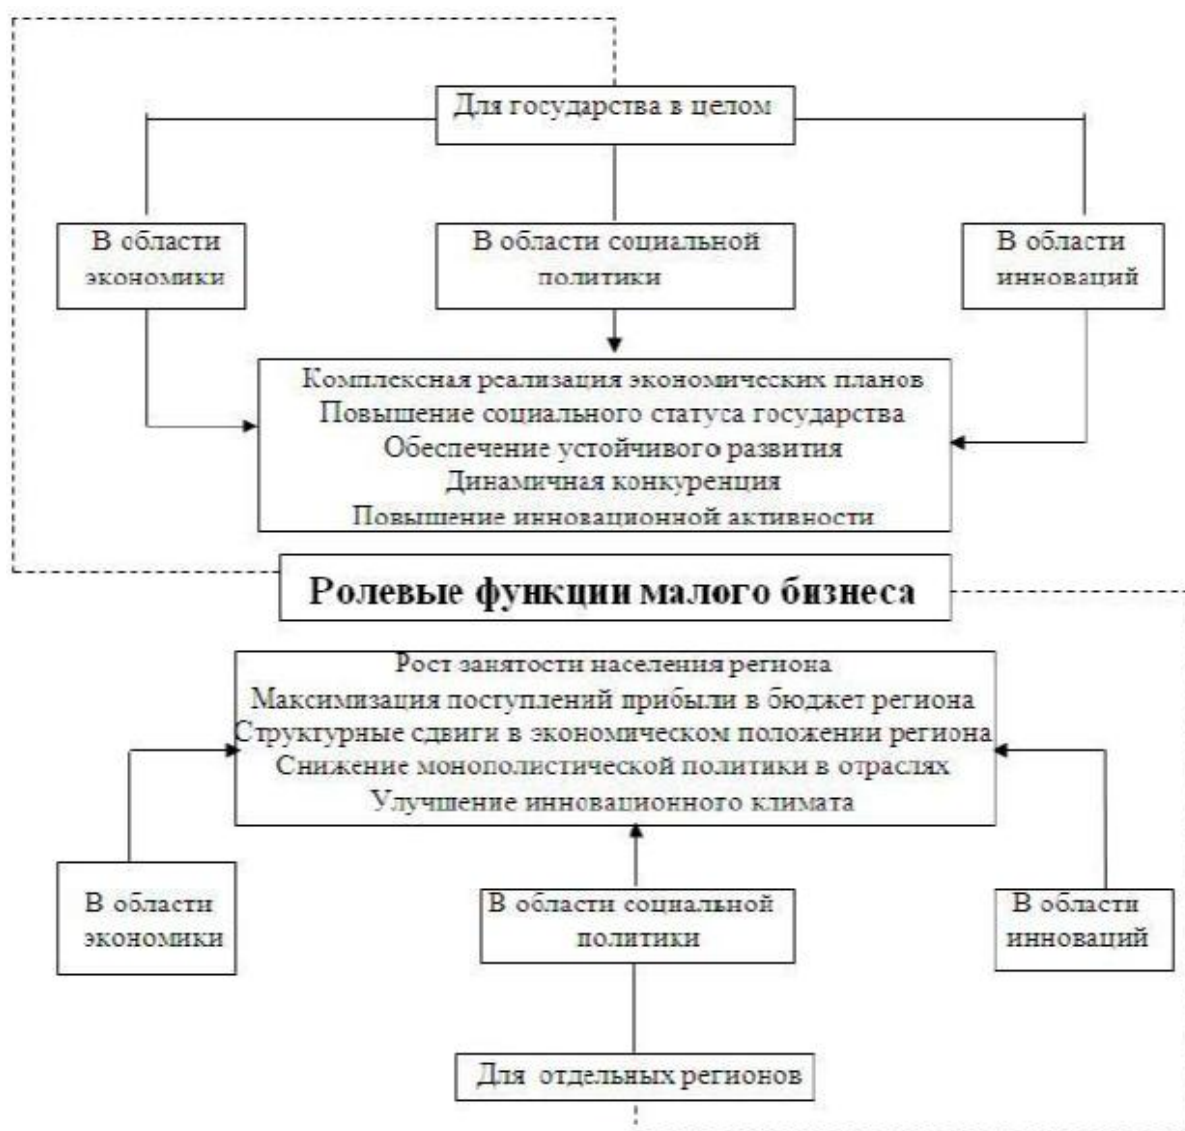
Для государства в целом

В области экономики

В области социальной политики

В области инноваций

Комплексная реализация экономических планов
Повышение социального статуса государства
Обеспечение устойчивого развития
Динамичная конкуренция
Повышение инновационной активности

Ролевые функции малого бизнеса

Рост занятости населения региона
Максимизация поступлений прибыли в бюджет региона
Структурные сдвиги в экономическом положении региона
Снижение монополистической политики в отраслях
Улучшение инновационного климата

В области экономики

В области социальной политики

В области инноваций

Для отдельных регионов